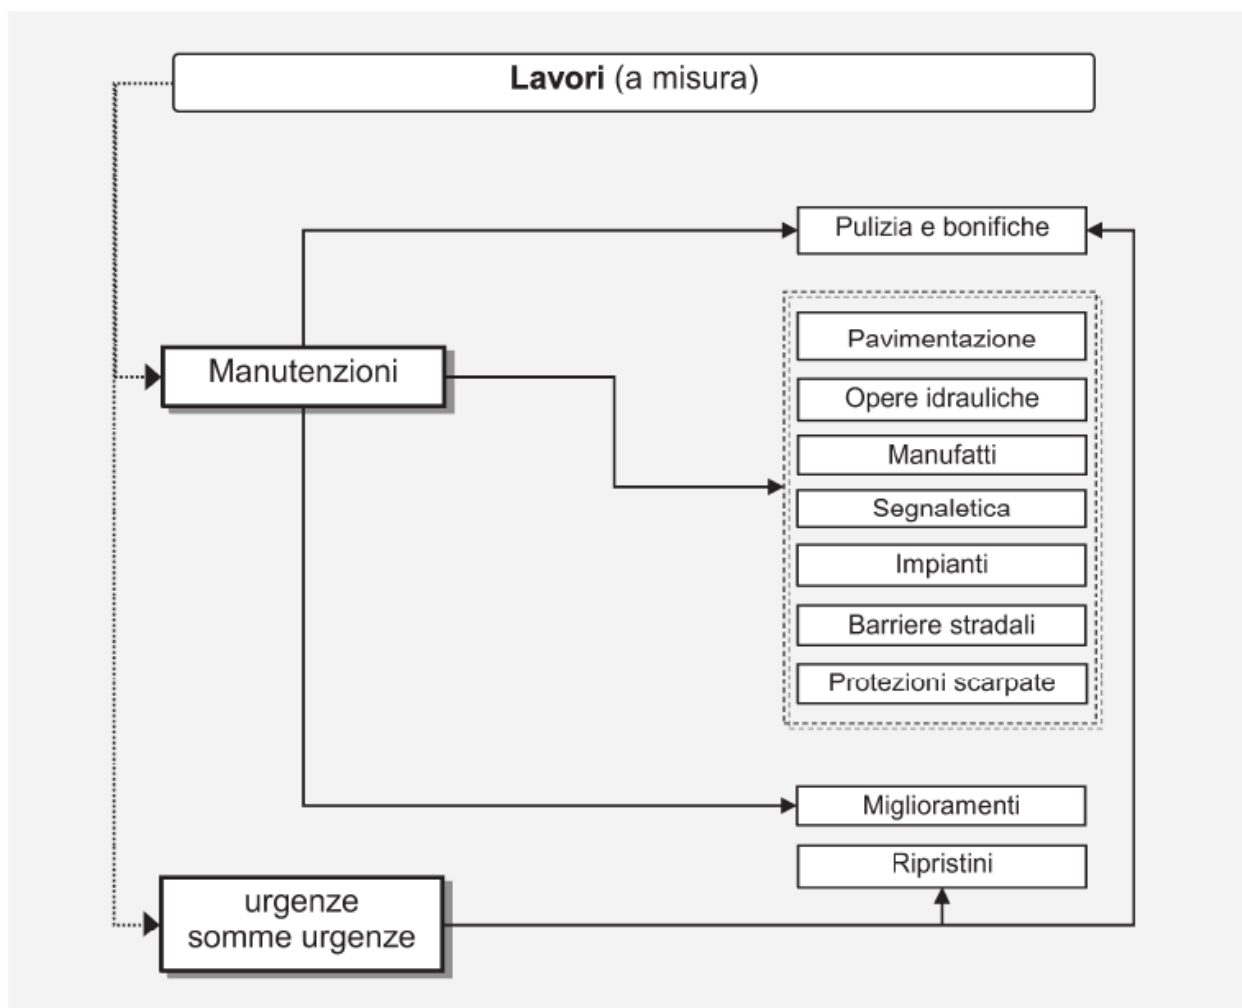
**Lavori** (a misura)

Pulizia e bonifiche

Manutenzioni

Pavimentazione

Opere idrauliche

Manufatti

Segnaletica

Impianti

Barriere stradali

Protezioni scarpate

Miglioramenti

Ripristini

urgenze
somme urgenze